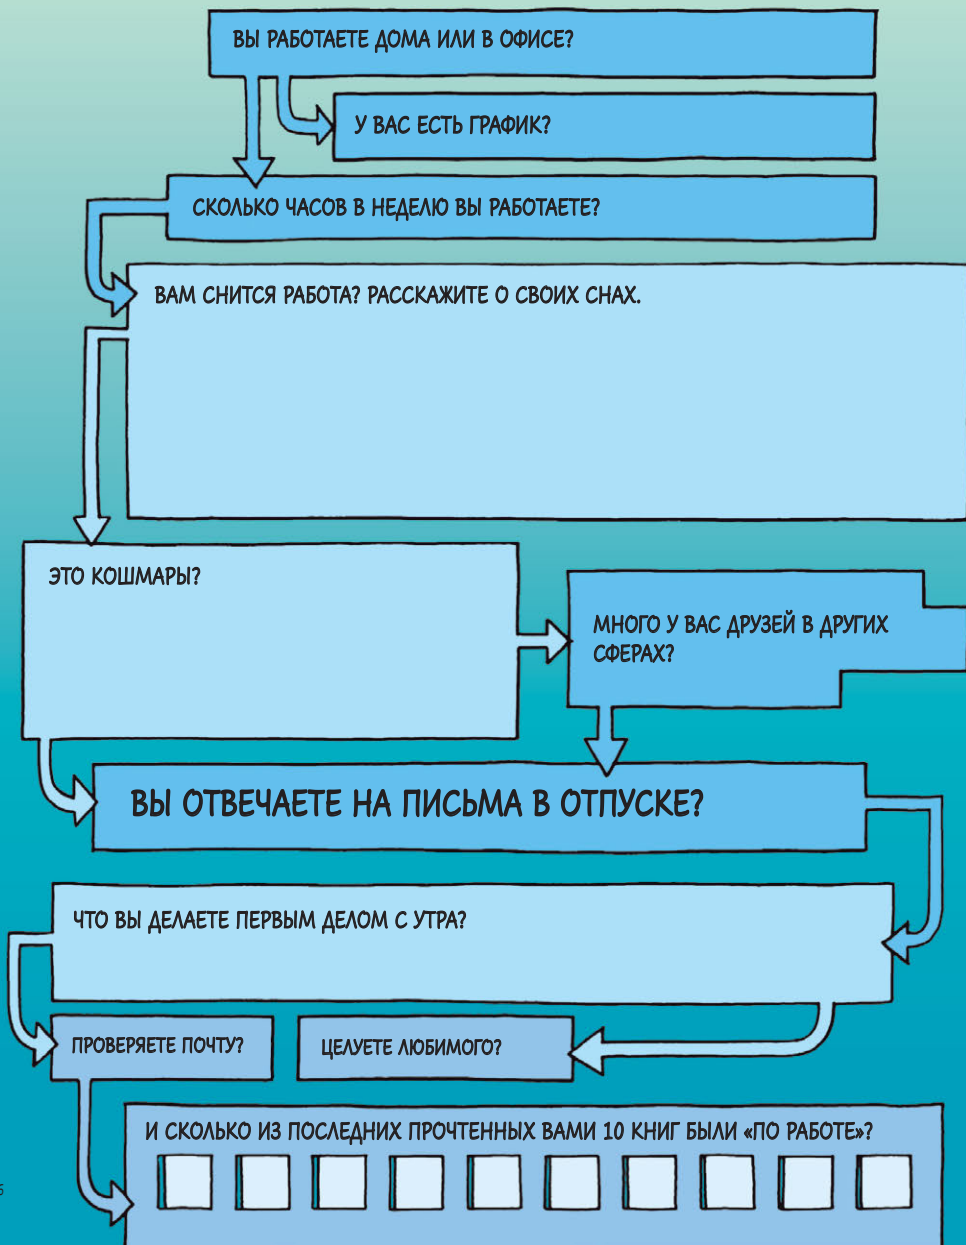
ВЫ РАБОТАЕТЕ ДОМА ИЛИ В ОФИСЕ?

У ВАС ЕСТЬ ГРАФИК?

СКОЛЬКО ЧАСОВ В НЕДЕЛЮ ВЫ РАБОТАЕТЕ?

ВАМ СНИТСЯ РАБОТА? РАССКАЖИТЕ О СВОИХ СНАХ.

ЭТО КОШМАРЫ?

МНОГО У ВАС ДРУЗЕЙ В ДРУГИХ СФЕРАХ?

ВЫ ОТВЕЧАЕТЕ НА ПИСЬМА В ОТПУСКЕ?

ЧТО ВЫ ДЕЛАЕТЕ ПЕРВЫМ ДЕЛОМ С УТРА?

ПРОВЕРЯЕТЕ ПОЧТУ?

ЦЕЛУЕТЕ ЛЮБИМОГО?

И СКОЛЬКО ИЗ ПОСЛЕДНИХ ПРОЧТЕННЫХ ВАМИ 10 КНИГ БЫЛИ «ПО РАБОТЕ»?

5